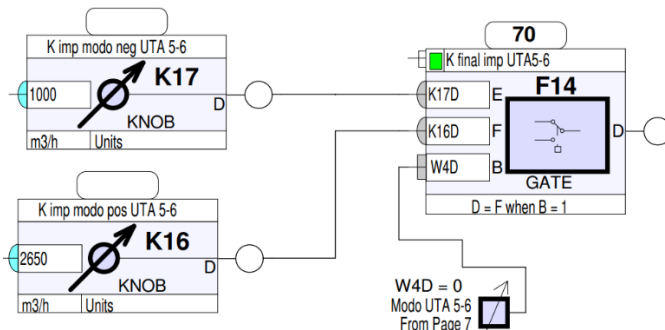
K imp modo neg UTA 5-6

1000

K17

D

KNOB

m3/h Units

70

K final imp UTA5-6

K17D E

F14

K16D F

D

W4D B

GATE

D = F when B = 1

K imp modo pos UTA 5-6

2650

K16

D

KNOB

m3/h Units

W4D = 0

Modo UTA 5-6

From Page 7